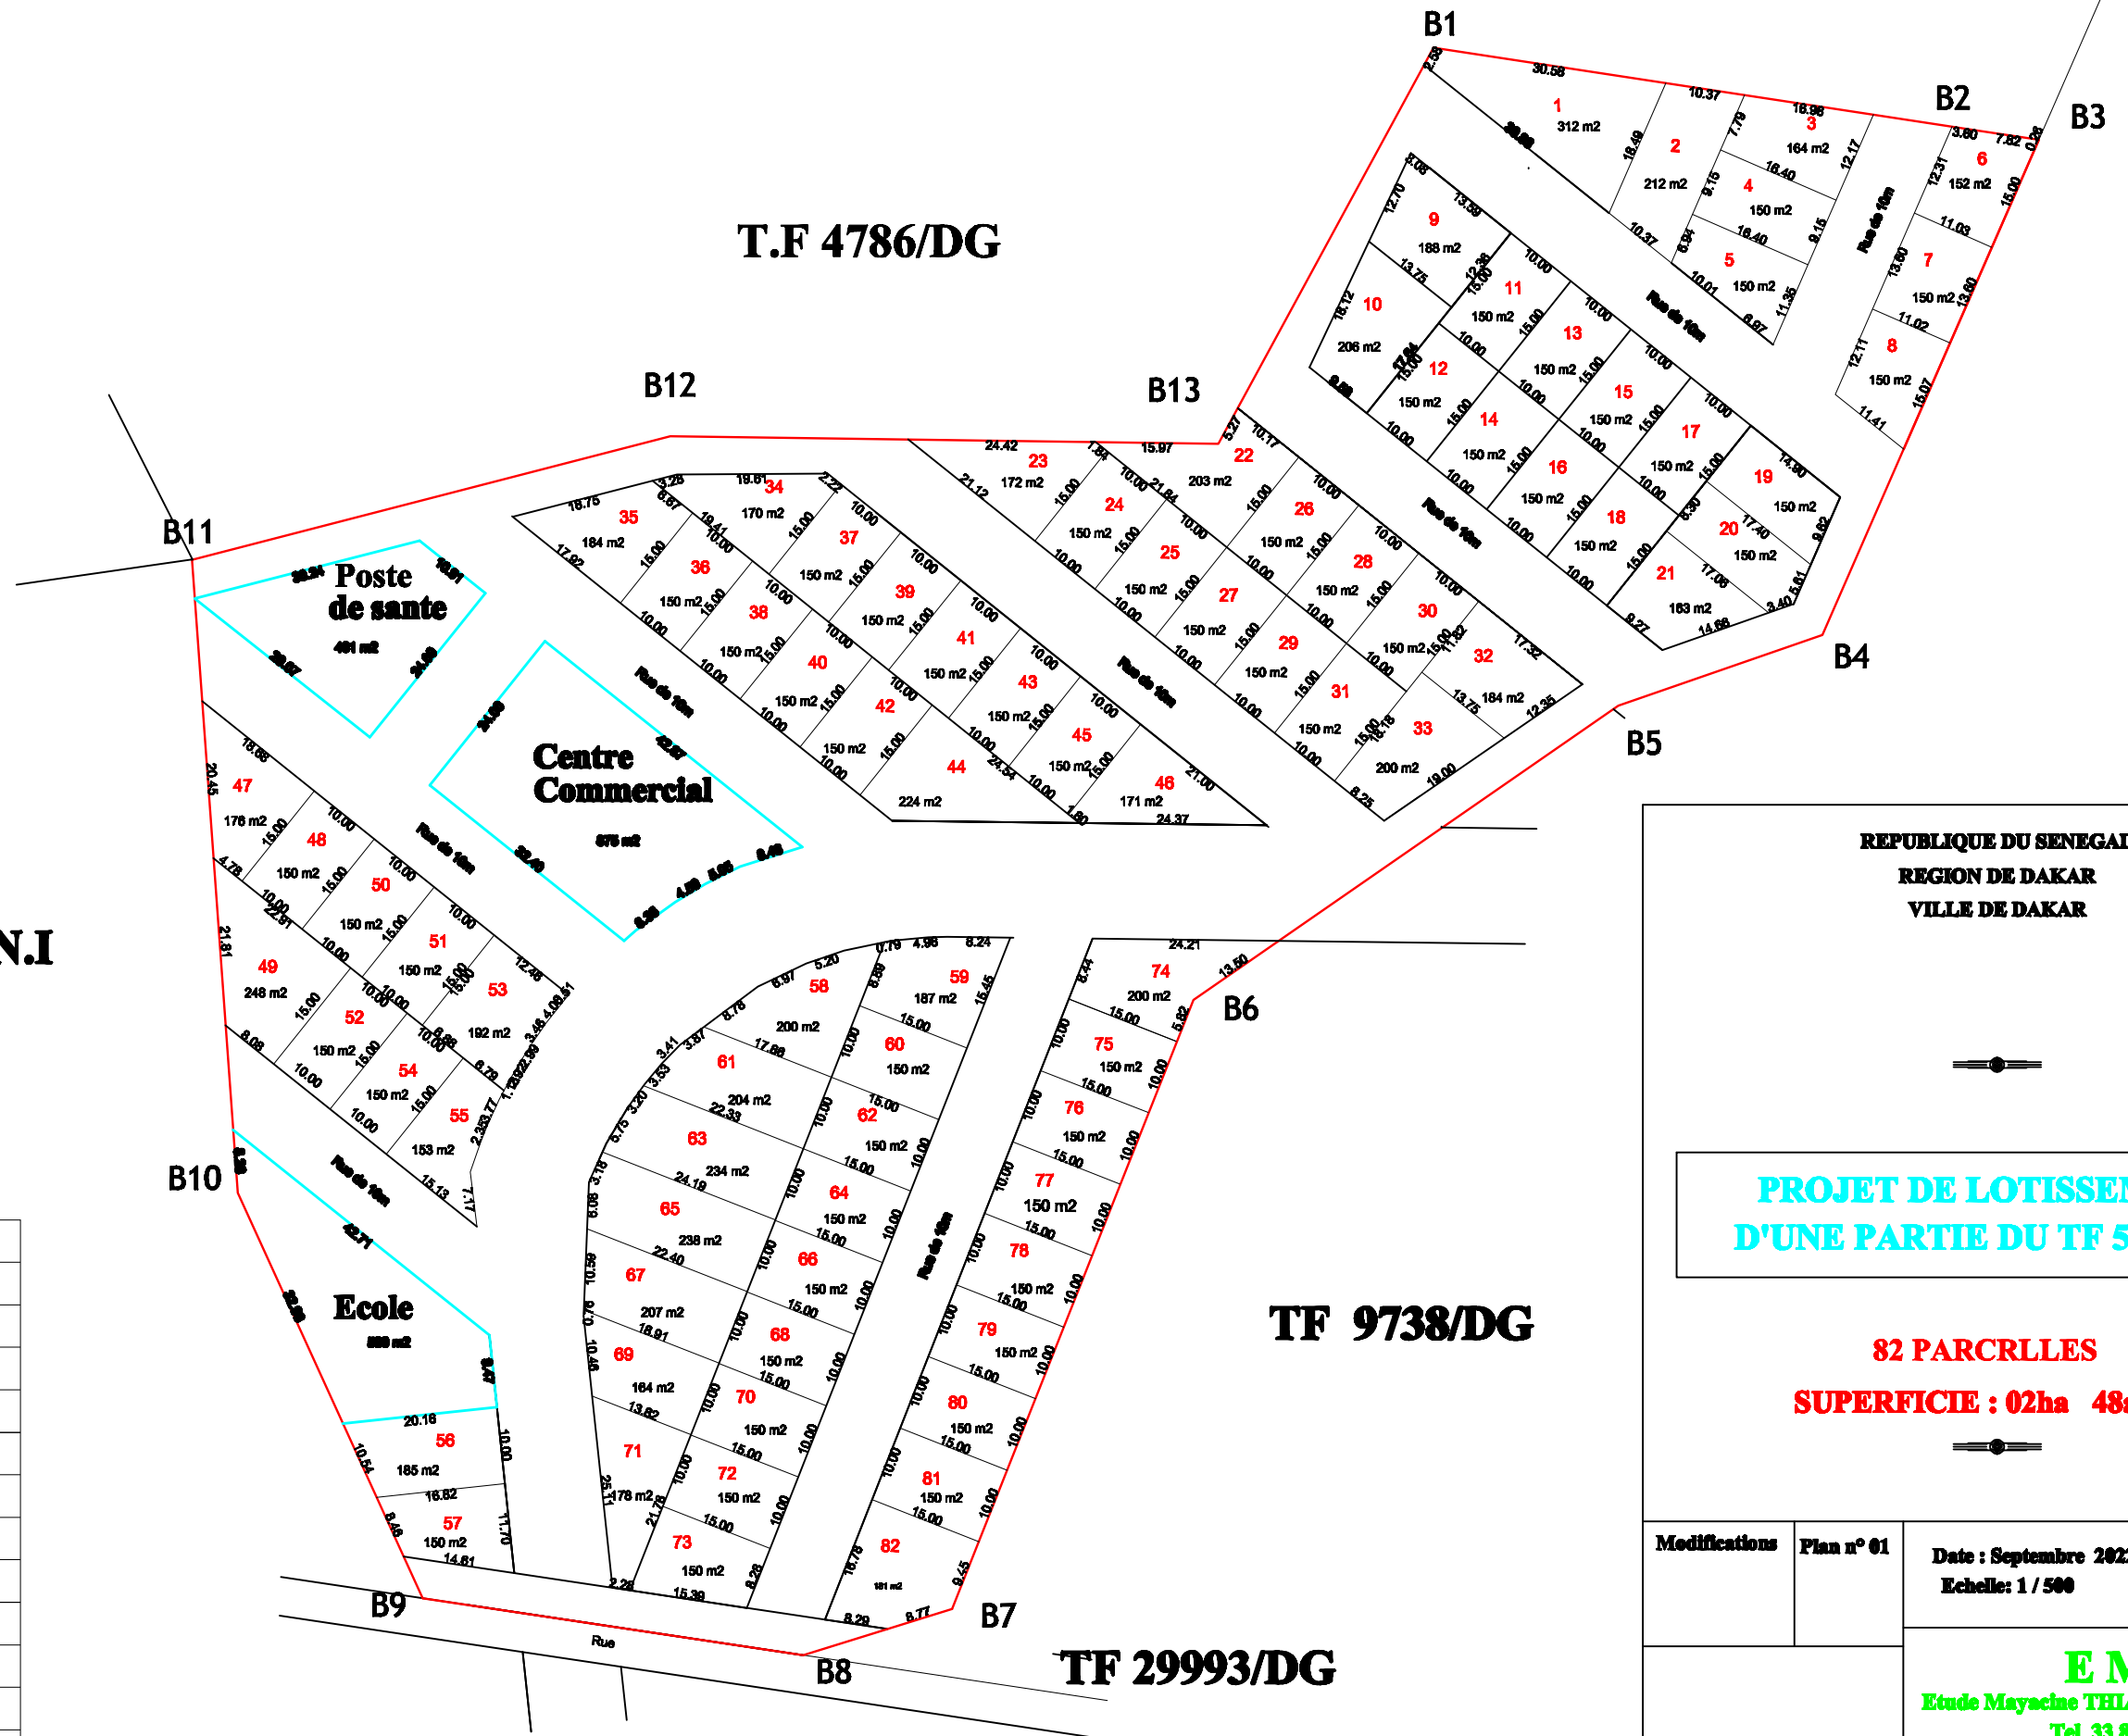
B1
B2
B3
B4
B5
B6
B7
B8
B9
B10
B11
B12
B13

T.F 4786/DG

TF 9738/DG

TF 29993/DG

N.I

Poste de sante
401 m2

Centre Commercial
575 m2

Ecole

1
312 m2
2
212 m2
3
164 m2
4
150 m2
5
150 m2
6
152 m2
7
150 m2
8
150 m2
9
188 m2
10
206 m2
11
150 m2
12
150 m2
13
150 m2
14
150 m2
15
150 m2
16
150 m2
17
150 m2
18
150 m2
19
150 m2
20
150 m2
21
163 m2
22
203 m2
23
172 m2
24
150 m2
25
150 m2
26
150 m2
27
150 m2
28
150 m2
29
150 m2
30
150 m2
31
150 m2
32
184 m2
33
200 m2
34
170 m2
35
184 m2
36
150 m2
37
150 m2
38
150 m2
39
150 m2
40
150 m2
41
150 m2
42
150 m2
43
150 m2
44
224 m2
45
150 m2
46
171 m2
47
176 m2
48
150 m2
49
248 m2
50
150 m2
51
150 m2
52
150 m2
53
192 m2
54
150 m2
55
153 m2
56
185 m2
57
150 m2
58
200 m2
59
187 m2
60
150 m2
61
204 m2
62
150 m2
63
234 m2
64
150 m2
65
238 m2
66
150 m2
67
207 m2
68
150 m2
69
164 m2
70
150 m2
71
178 m2
72
150 m2
73
150 m2
74
200 m2
75
150 m2
76
150 m2
77
150 m2
78
150 m2
79
150 m2
80
150 m2
81
150 m2
82

Rue de 10m
Rue

REPUBLIQUE DU SENEGAL
REGION DE DAKAR
VILLE DE DAKAR

PROJET DE LOTISSEM
D'UNE PARTIE DU TF 5

82 PARCRLLES
SUPERFICIE : 02ha 48a

Modifications
Plan n° 01
Date : Septembre 202
Echelle: 1 / 500

E M
Etude Mayacine THI